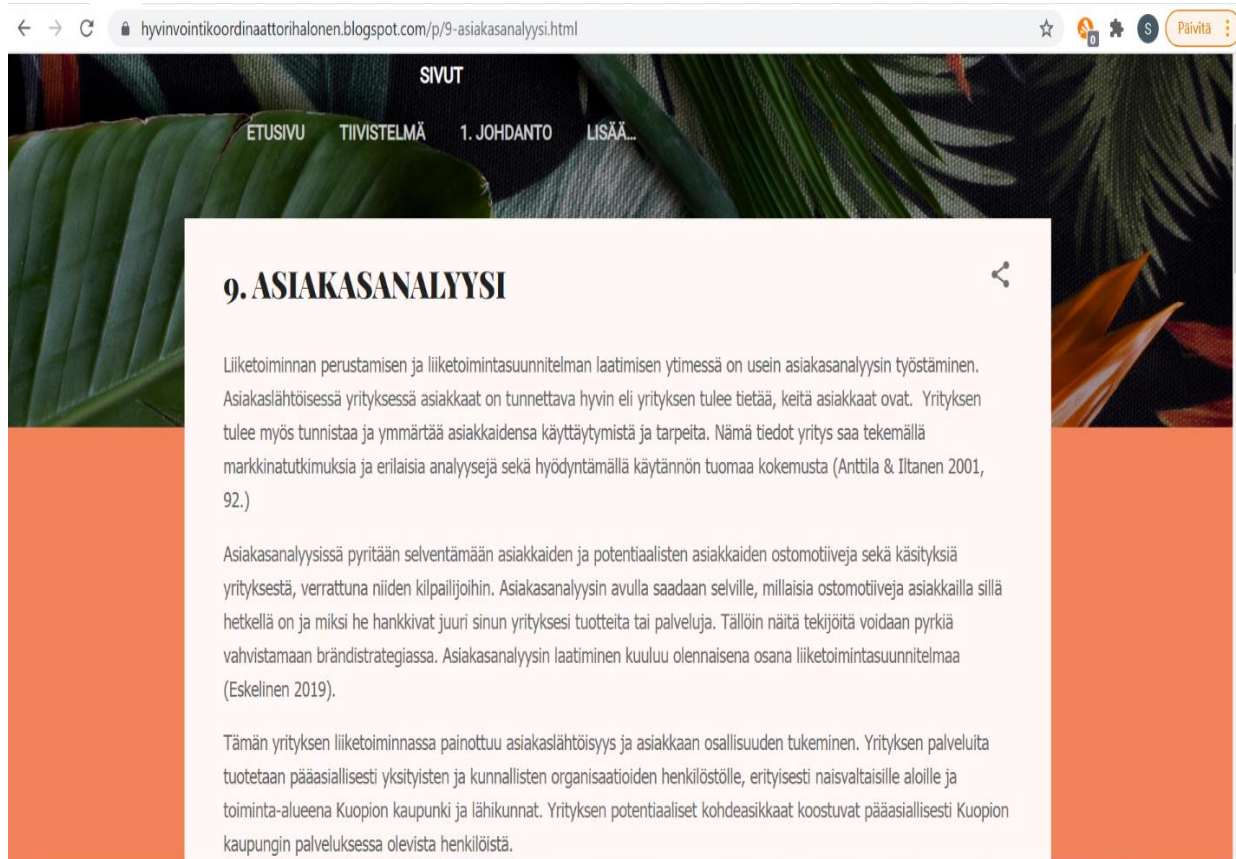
hyvinvointikoordinaattorihalonen.blogspot.com/p/9-asiakasanalyysi.html

Päivitä

SIVUT

ETUSIVU TIIVISTELMÄ 1. JOHDANTO LISÄÄ...

9. ASIAKASANALYYSI

Liiketoiminnan perustamisen ja liiketoimintasuunnitelman laatimisen ytimessä on usein asiakasanalyysin työstäminen. Asiakaslähtöisessä yrityksessä asiakkaat on tunnettava hyvin eli yrityksen tulee tietää, keitä asiakkaat ovat. Yrityksen tulee myös tunnistaa ja ymmärtää asiakkaidensa käyttäytymistä ja tarpeita. Nämä tiedot yritys saa tekemällä markkinatutkimuksia ja erilaisia analyysejä sekä hyödyntämällä käytännön tuomaa kokemusta (Anttila & Iltanen 2001, 92.)

Asiakasanalyysissä pyritään selventämään asiakkaiden ja potentiaalisten asiakkaiden ostomotiiveja sekä käsityksiä yrityksestä, verrattuna niiden kilpailijoihin. Asiakasanalyysin avulla saadaan selville, millaisia ostomotiiveja asiakkailla sillä hetkellä on ja miksi he hankkivat juuri sinun yrityksesi tuotteita tai palveluja. Tällöin näitä tekijöitä voidaan pyrkiä vahvistamaan brändistrategiassa. Asiakasanalyysin laatiminen kuuluu olennaisena osana liiketoimintasuunnitelmaa (Eskelinen 2019).

Tämän yrityksen liiketoiminnassa painottuu asiakaslähtöisyys ja asiakkaan osallisuuden tukeminen. Yrityksen palveluita tuotetaan pääasiallisesti yksityisten ja kunnallisten organisaatioiden henkilöstölle, erityisesti naisvaltaisille aloille ja toiminta-alueena Kuopion kaupunki ja lähikunnat. Yrityksen potentiaaliset kohdeasikkaat koostuvat pääasiallisesti Kuopion kaupungin palveluksessa olevista henkilöistä.